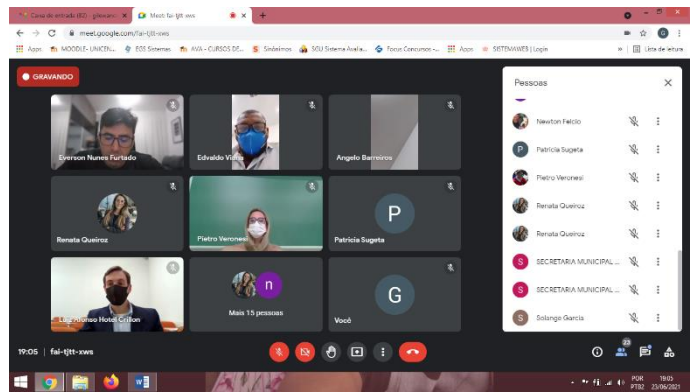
Caixa de entrada (82) - gravando | Meet: fai-tjtt-xws

meet.google.com/fai-tjtt-xws

Apps | MOODLE - UNICEN... | EGS Sistemas | AVA - CURSOS DE... | Sinônimos | SGU Sistema Avalia... | Focus Concursos -... | Apps | SISTEMAWEB | Login | Lista de leitura

GRAVANDO

Everson Nunes Furtado
Edvaldo Vieira
Angelo Barreiros
Renata Queiroz
Pietro Veronesi
P
Patrícia Sugeta
Luiz Afonso Hotel Crillon
n
Mais 15 pessoas
G
Você

Pessoas

Newton Felcio
P Patrícia Sugeta
Pietro Veronesi
Renata Queiroz
Renata Queiroz
S SECRETARIA MUNICIPAL ...
S SECRETARIA MUNICIPAL ...
S Solange Garcia

19:05 | fai-tjtt-xws

23

POR PTB2 19:05 23/06/2021